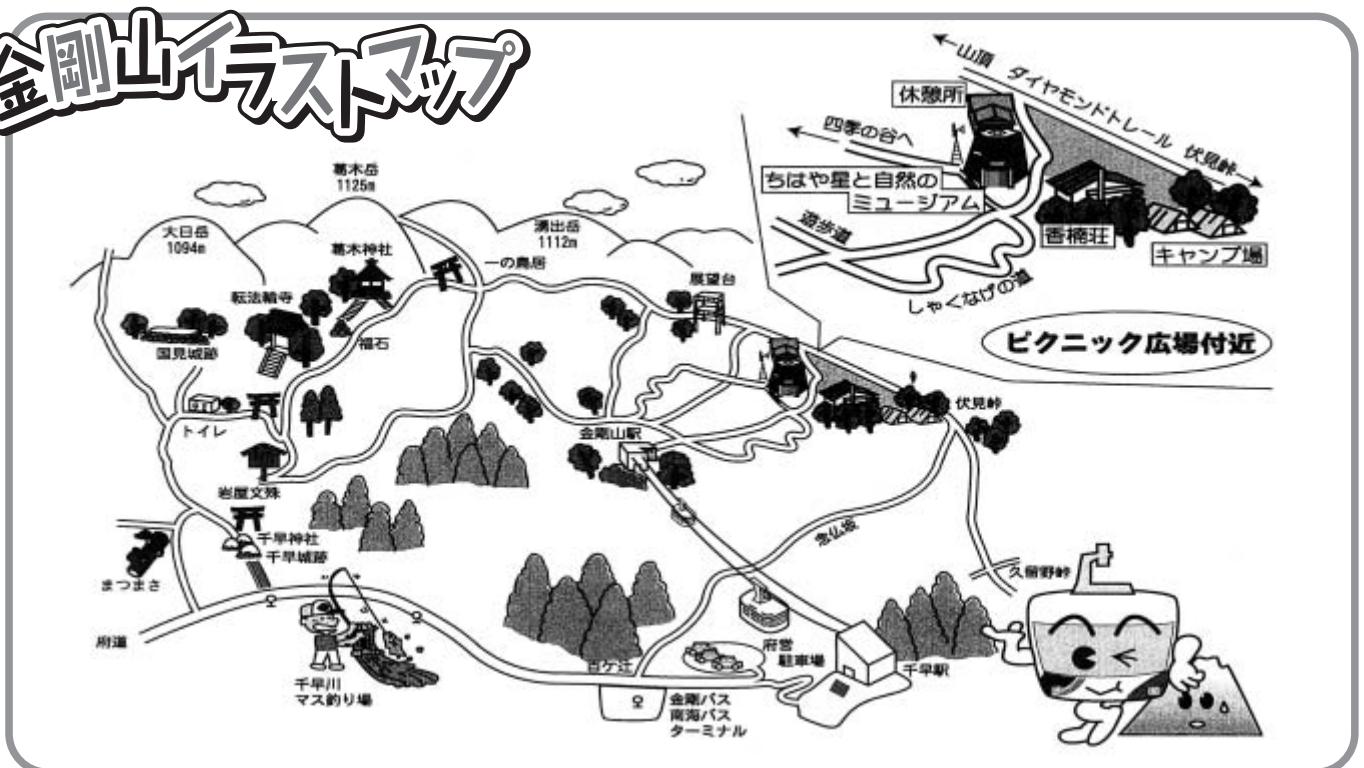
金剛山イラストマップ

←山頂　ダイヤモンドトレール　伏見峠→

休憩所

四季の谷へ

ちはや星と自然のミュージアム

遊歩道

香楠荘

キャンプ場

しゃくなげの道

ピクニック広場付近

葛木岳
1125m

大日岳
1094m

葛木神社

湧出岳
1112m

一の鳥居

転法輪寺

展望台

国見城跡

福石

トイレ

伏見峠

金剛山駅

岩屋文殊

千早神社
千早城跡

念仏坂

まつまさ

久留野峠

府道

千早川
マス釣り場

府営
駐車場

千早駅

金剛バス
南海バス
ターミナル